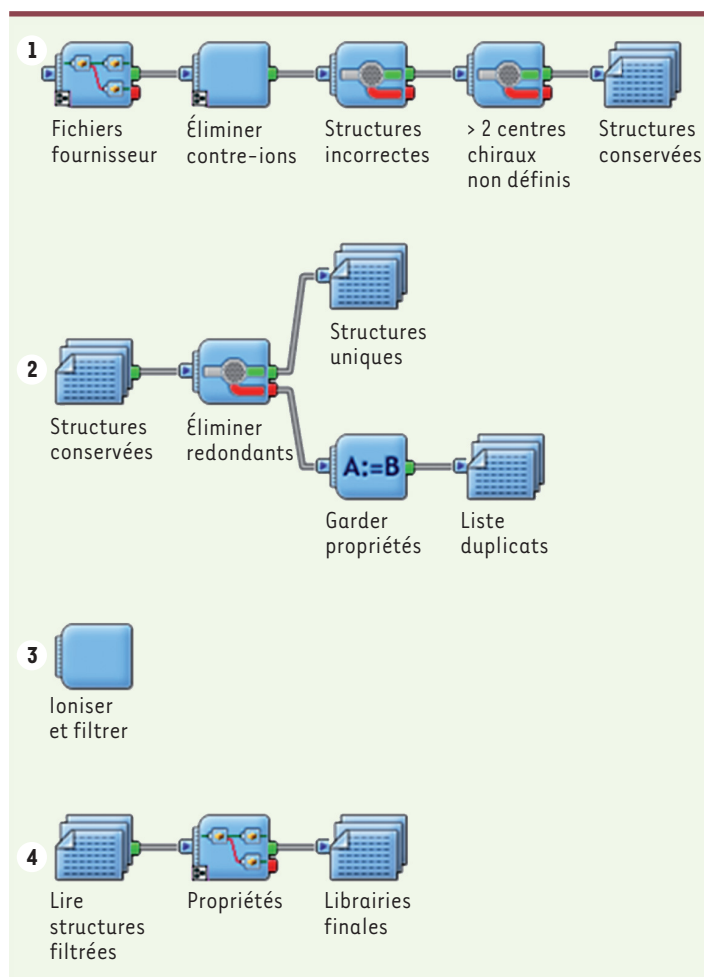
1

Fichiers fournisseur

Éliminer contre-ions

Structures incorrectes

> 2 centres chiraux non définis

Structures conservées

2

Structures conservées

Éliminer redondants

Structures uniques

A:=B

Garder propriétés

Liste duplicats

3

Ioniser et filtrer

4

Lire structures filtrées

Propriétés

Librairies finales